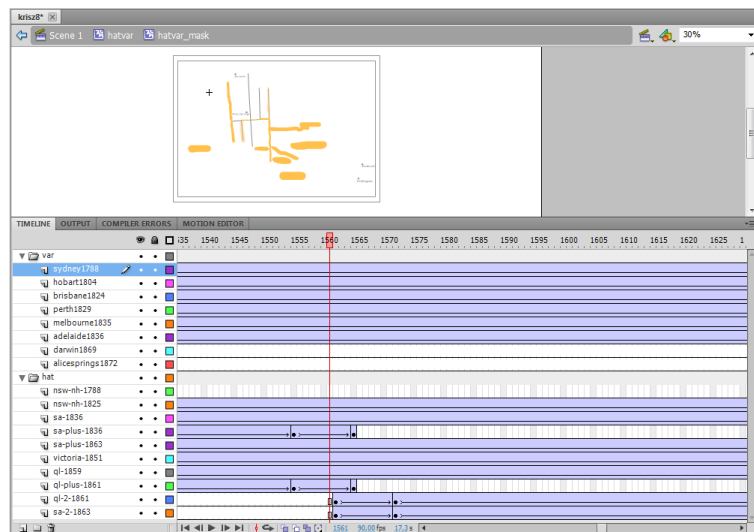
krisz8*

Scene 1 hatvar hatvar_mask

30%

TIMELINE OUTPUT COMPILER ERRORS MOTION EDITOR

35 1540 1545 1550 1555 1560 1565 1570 1575 1580 1585 1590 1595 1600 1605 1610 1615 1620 1625 1

var
sydney1788
hobart1804
brisbane1824
perth1829
melbourne1835
adelaide1836
darwin1869
alicesprings1872
hat
nsw-nh-1788
nsw-nh-1825
sa-1836
sa-plus-1836
sa-plus-1863
victoria-1851
ql-1859
ql-plus-1861
ql-2-1861
sa-2-1863

1561 90,00 fps 17,3 s